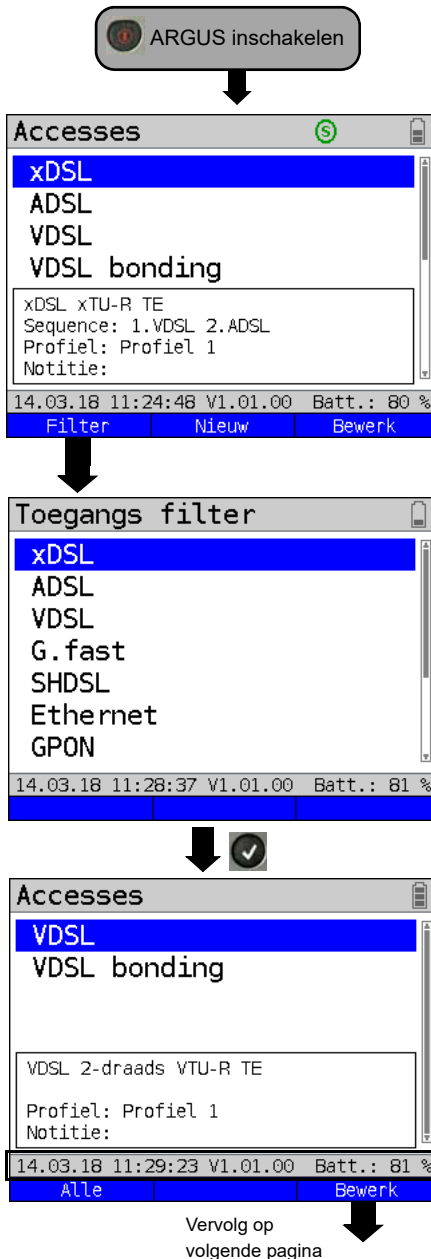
ARGUS inschakelen

Accesses

xDSL
ADSL
VDSL
VDSL bonding

xDSL xTU-R TE
Sequence: 1.VDSL 2.ADSL
Profiel: Profiel 1
Notitie:

14.03.18 11:24:48 V1.01.00 Batt.: 80 %

Filter | Nieuw | Bewerk

Toegangs filter

xDSL
ADSL
VDSL
G.fast
SHDSL
Ethernet
GPON

14.03.18 11:28:37 V1.01.00 Batt.: 81 %

Accesses

VDSL
VDSL bonding

VDSL 2-draads VTU-R TE

Profiel: Profiel 1
Notitie:

14.03.18 11:29:23 V1.01.00 Batt.: 81 %

Alle | Bewerk

Vervolg op volgende pagina